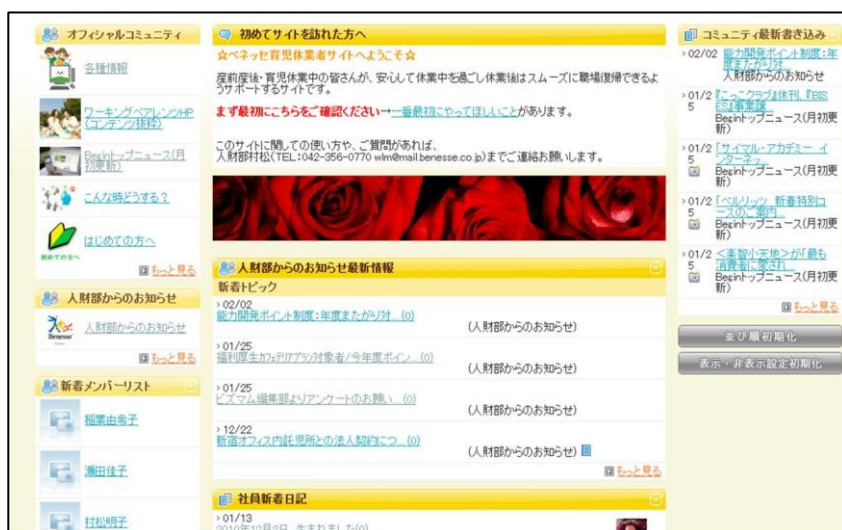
オフィシャルコミュニティ

各種情報

ワーキングペアレンツHP（コンテンツ抜粋）

Beginトップニュース（月初更新）

こんな時どうする？

はじめての方へ

はじめての方へ

もっと見る

人財部からのお知らせ

Benesse

人財部からのお知らせ

もっと見る

新着メンバーリスト

稲葉由希子

瀬田佳子

村松明子

初めてサイトを訪れた方へ

☆ベネッセ育児休業者サイトへようこそ☆

産前産後・育児休業中の皆さんが、安心して休業中を過ごし休業後はスムーズに職場復帰できるようサポートするサイトです。

まず最初にこちらをご確認ください→一番最初にやってほしいことがあります。

このサイトに関しての使い方や、ご質問があれば、人財部村松（TEL：042-356-0770 wlm@mail.benesse.co.jp）までご連絡お願いします。

人財部からのお知らせ最新情報

新着トピック

02/02
能力開発ポイント制度：年度またがり対…(0)
（人財部からのお知らせ）

01/25
福利厚生カフェテリアプラン対象者/今年度ポイン…(0)
（人財部からのお知らせ）

01/25
ビズマム編集部よりアンケートのお願い…(0)
（人財部からのお知らせ）

12/22
新宿オフィス内託児所との法人契約につ…(0)
（人財部からのお知らせ）

もっと見る

社員新着日記

01/13
2010年12月9日 生まれました(0)

コミュニティ最新書き込み

02/02 能力開発ポイント制度：年度またがり対 人財部からのお知らせ

01/25 『こっこクラブ』休刊、『BISES』創刊準備 Beginトップニュース（月初更新）

01/25 「サイマル・アカデミー インターネ… Beginトップニュース（月初更新）

01/25 「ベルリッツ 新春特別コースのご案内… Beginトップニュース（月初更新）

01/25 ＜南知小天地＞が「最も消費者に愛され… Beginトップニュース（月初更新）

もっと見る

並び順初期化

表示・非表示設定初期化